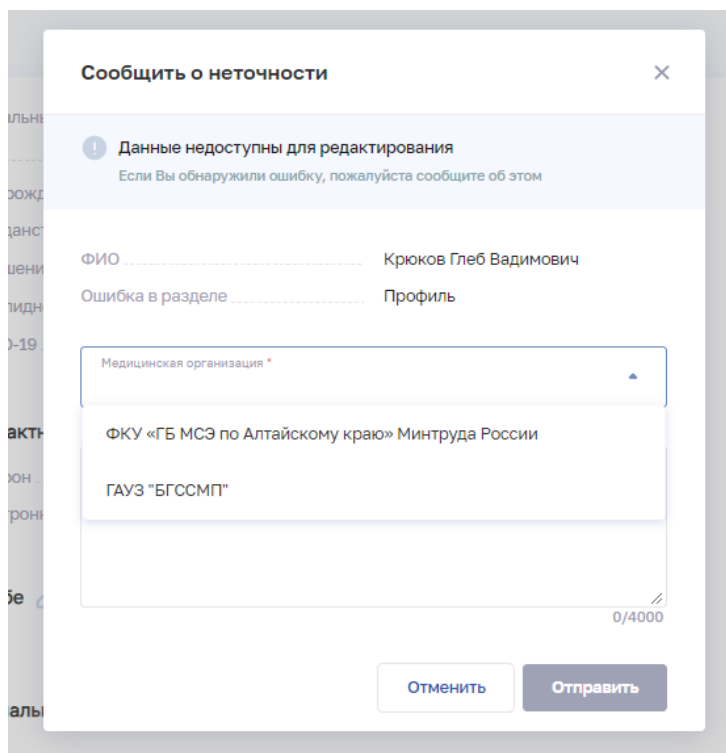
Сообщить о неточности

×

Данные недоступны для редактирования

Если Вы обнаружили ошибку, пожалуйста сообщите об этом

| | |
|---|---|
| ФИО | Крюков Глеб Вадимович |
| Ошибка в разделе | Профиль |

Медицинская организация *

ФКУ «ГБ МСЭ по Алтайскому краю» Минтруда России

ГАУЗ "БГССМП"

0/4000

Отменить

Отправить